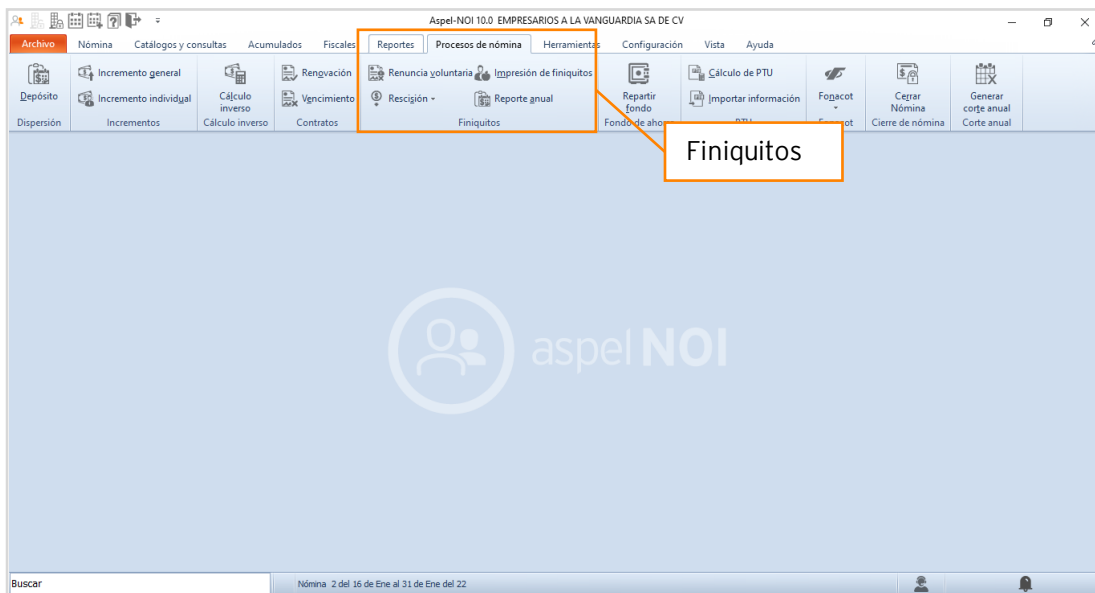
Aspel-NOI 10.0 EMPRESARIOS A LA VANGUARDIA SA DE CV

Archivo Nómina Catálogos y consultas Acumulados Fiscales Reportes Procesos de nómina Herramientas Configuración Vista Ayuda

Depósito
Dispersión

Incremento general
Incremento individual
Incrementos

Cálculo inverso
Cálculo inverso

Renovación
Vencimiento
Contratos

Renuncia voluntaria
Impresión de finiquitos
Rescisión
Reporte anual
Finiquitos

Repartir fondo
Fondo de aho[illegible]

Cálculo de PTU
Importar información
PTU

Fonacot
F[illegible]ot

Cerrar Nómina
Cierre de nómina

Generar corte anual
Corte anual

Finiquitos

aspel NOI

Buscar

Nómina 2 del 16 de Ene al 31 de Ene del 22